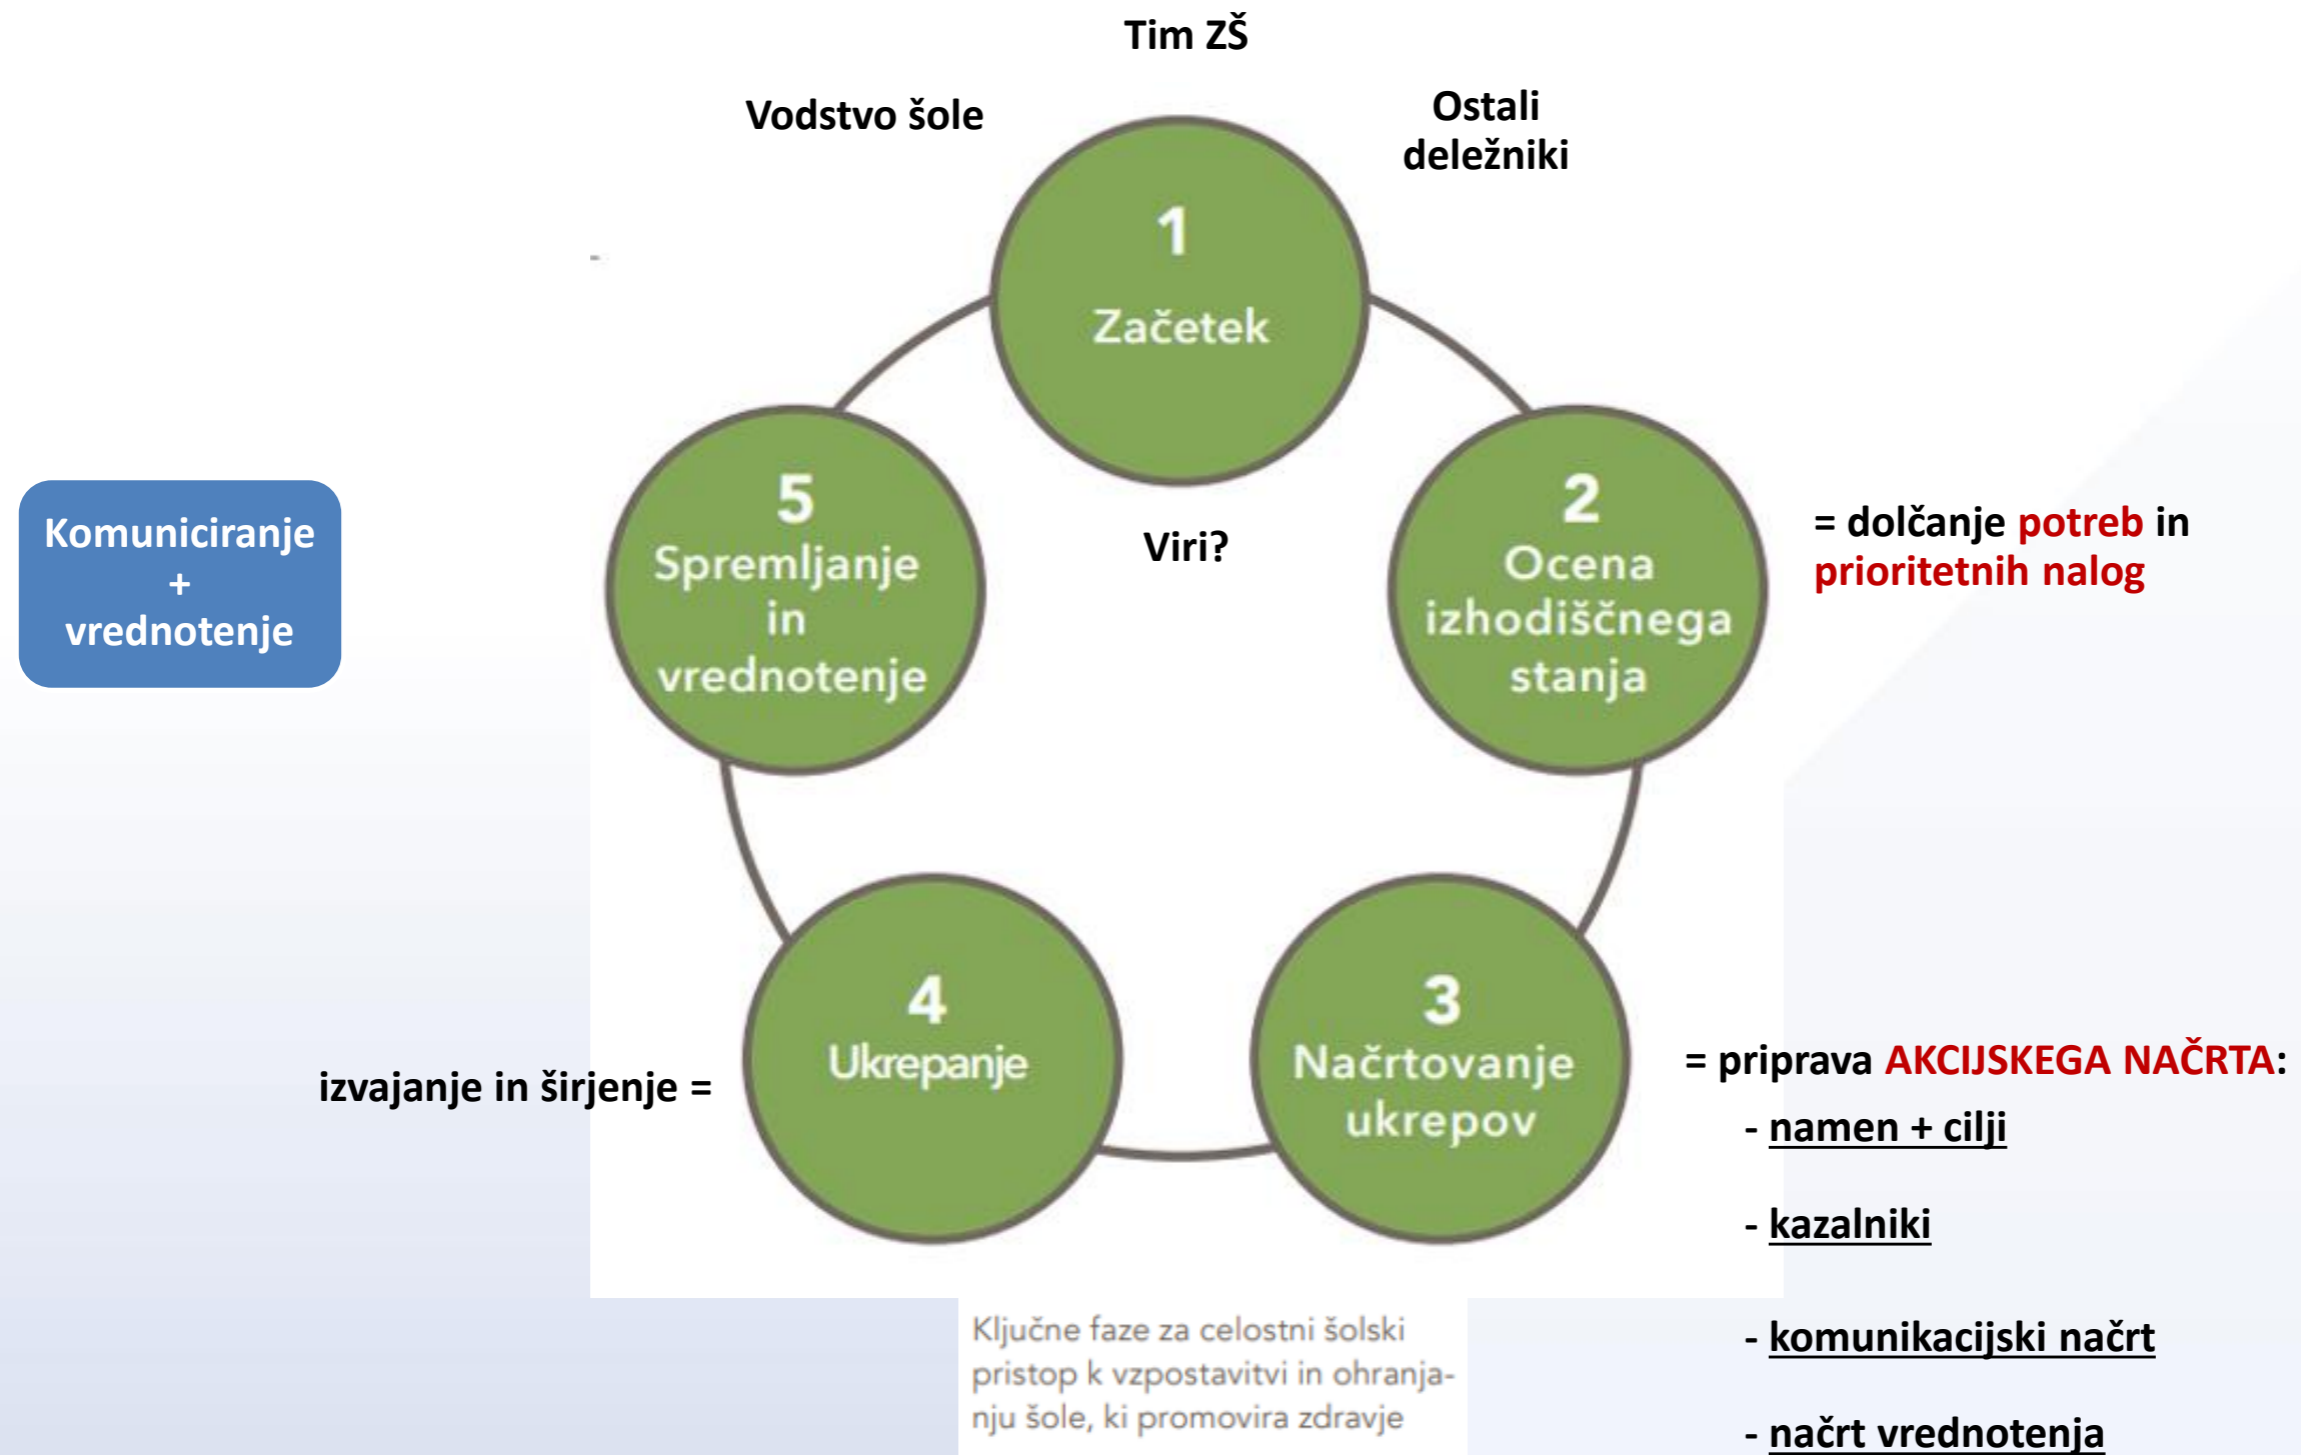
Tim ZŠ

Vodstvo šole

Ostali deležniki

1
Začetek

Komuniciranje
+
vrednotenje

5
Spremljanje in vrednotenje

Viri?

2
Ocena izhodiščnega stanja

= dolčanje potreb in prioritetnih nalog

4
Ukrepanje

izvajanje in širjenje =

3
Načrtovanje ukrepov

= priprava AKCIJSKEGA NAČRTA:
- namen + cilji
- kazalniki
- komunikacijski načrt
- načrt vrednotenja

Ključne faze za celostni šolski pristop k vzpostavitvi in ohranjanju šole, ki promovira zdravje